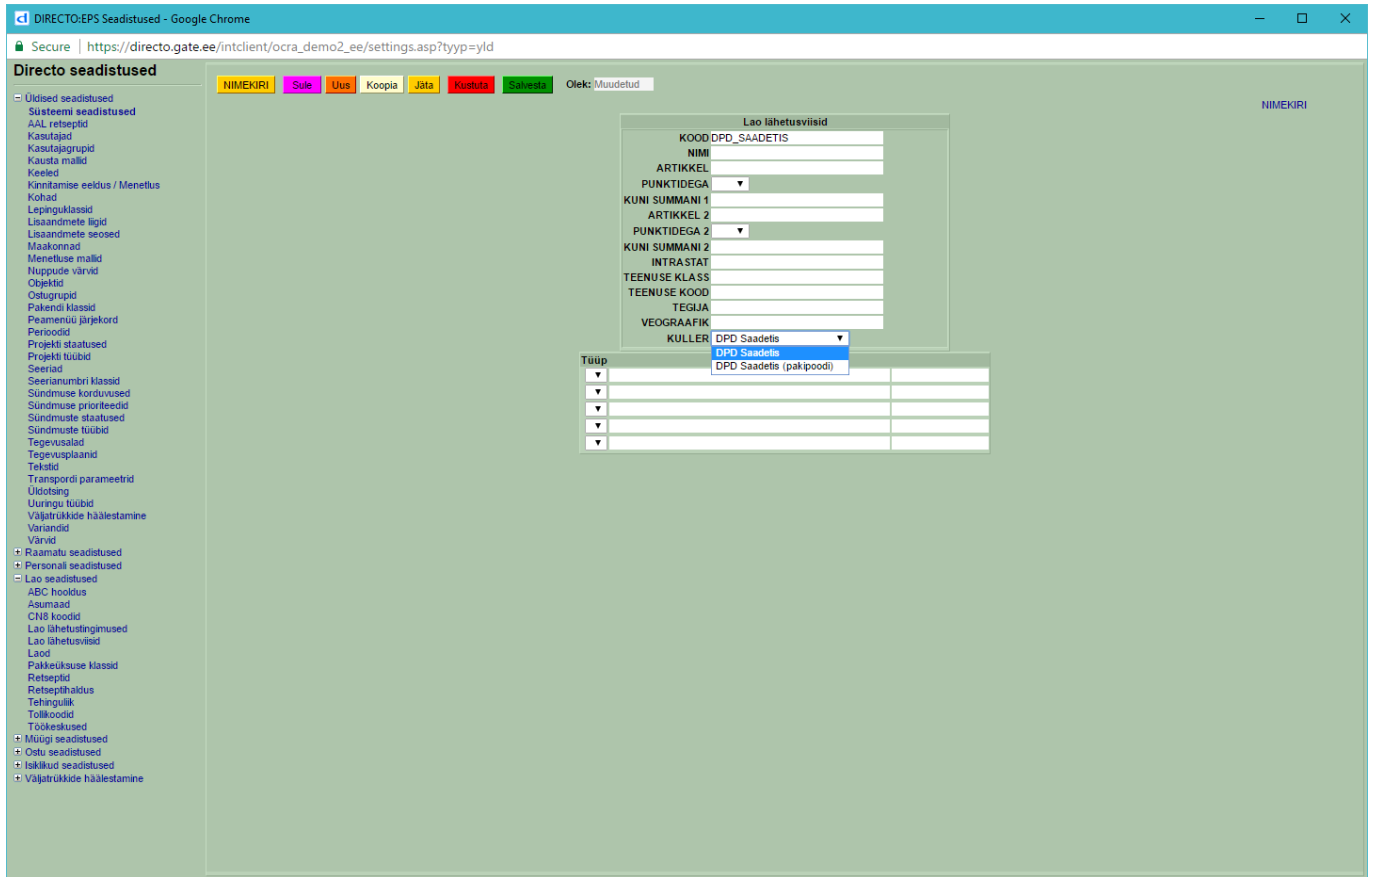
DIRECTO:EPS Seadistused - Google Chrome

Secure | https://directo.gate.ee/intclient/ocra_demo2_ee/settings.asp?tyyp=yld

Directo seadistused

Üldised seadistused
Süsteemi seadistused
AAL retseptid
Kasutajad
Kasutajagrupid
Kausta mallid
Keeled
Kinnitamise eeldus / Menetlus
Kohad
Lepinguklassid
Lisaandmete liigid
Lisaandmete seosed
Maakonnad
Menetluse mallid
Nuppude värvid
Objektid
Ostugrupid
Pakendi klassid
Peamenüü järjekord
Perioodid
Projekti staatused
Projekti tüübid
Seeriad
Seerianumbri klassid
Sündmuse korduvused
Sündmuse prioriteedid
Sündmuste staatused
Sündmuste tüübid
Tegevusalad
Tegevusplaanid
Tekstid
Transpordi parameetrid
Üldotsing
Uuringu tüübid
Väljatrükkide häälestamine
Variandid
Värvid
Raamatu seadistused
Personali seadistused
Lao seadistused
ABC hooldus
Asumaad
CN8 koodid
Lao lähetustingimused
Lao lähetusviisid
Laod
Pakkeüksuse klassid
Retseptid
Retseptihaldus
Tehingulik
Tollikoodid
Töökeskused
Müügi seadistused
Ostu seadistused
Isiklikud seadistused
Väljatrükkide häälestamine

NIMEKIRI Sule Uus Koopia Jäta Kustuta Salvesta Olek: Muudetud

NIMEKIRI

Lao lähetusviisid
KOOD DPD_SAADETIS
NIMI
ARTIKKEL
PUNKTIDEGA
KUNI SUMMANI 1
ARTIKKEL 2
PUNKTIDEGA 2
KUNI SUMMANI 2
INTRASTAT
TEENUSE KLASS
TEENUSE KOOD
TEGIJA
VEOGRAAFIK
KULLER DPD Saadetis
DPD Saadetis
DPD Saadetis (pakipoodi)

Tüüp